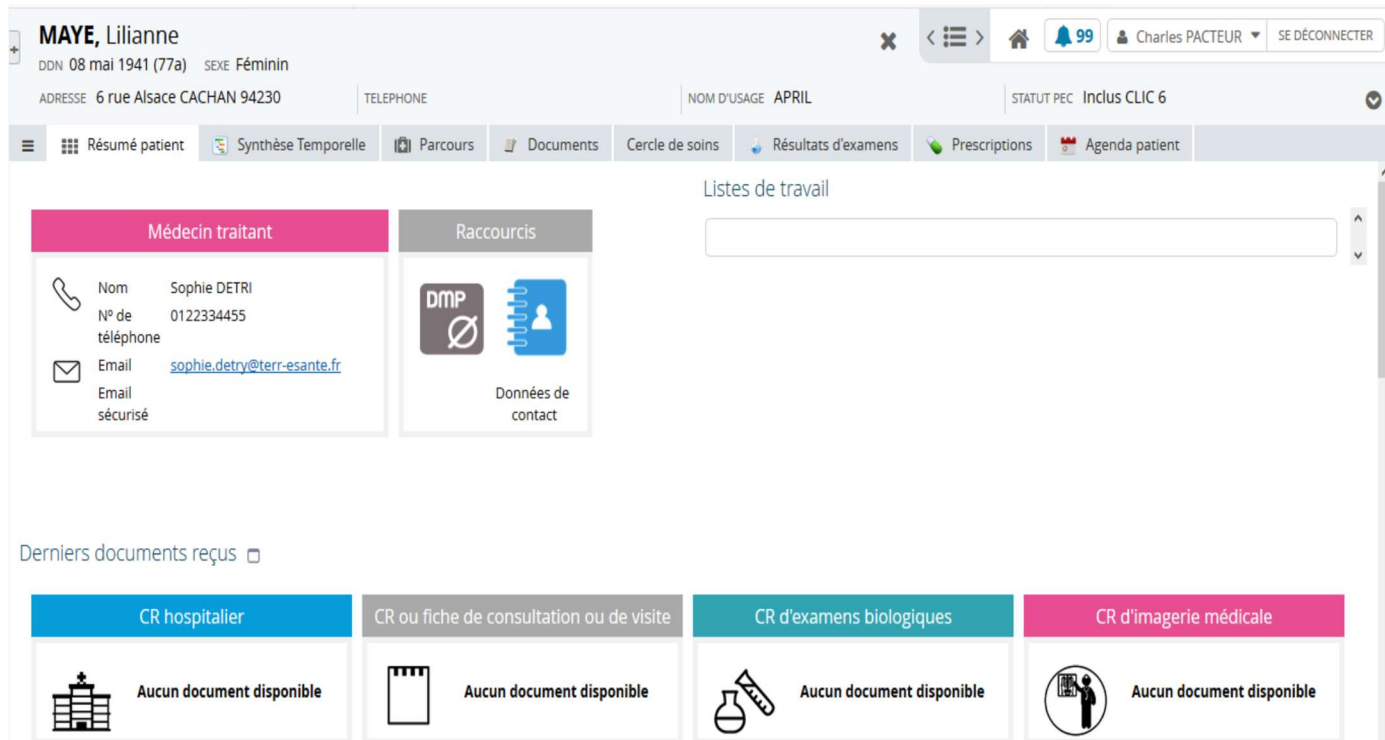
MAYE, Lilianne
DDN 08 mai 1941 (77a) SEXE Féminin

99 Charles PACTEUR SE DÉCONNECTER

ADRESSE 6 rue Alsace CACHAN 94230 TELEPHONE NOM D'USAGE APRIL STATUT PEC Inclus CLIC 6

Résumé patient | Synthèse Temporelle | Parcours | Documents | Cercle de soins | Résultats d'examens | Prescriptions | Agenda patient

Listes de travail

Médecin traitant

Nom Sophie DETRI
Nº de téléphone 0122334455
Email sophie.detry@terr-esante.fr
Email sécurisé

Raccourcis

DMP

Données de contact

Derniers documents reçus

CR hospitalier
Aucun document disponible

CR ou fiche de consultation ou de visite
Aucun document disponible

CR d'examens biologiques
Aucun document disponible

CR d'imagerie médicale
Aucun document disponible